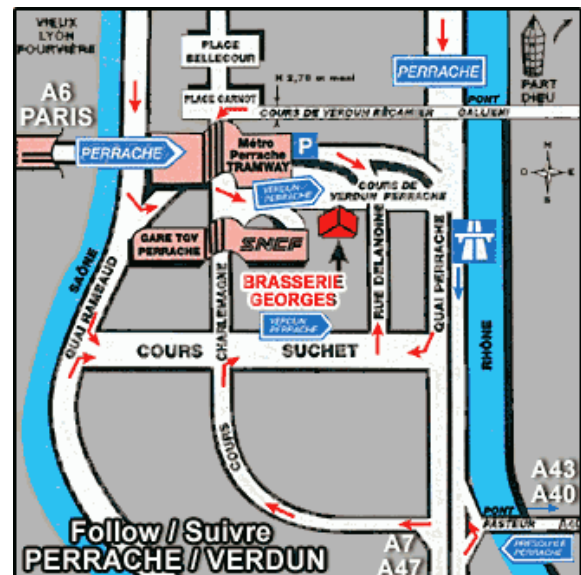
VIEUX LYON FOURVIÈRE

PLACE BELLECOUR

PERRACHE

PART DIEU

A6 PARIS

PLACE CARNOT

H 2,70 m maxi

COURS DE VERDUN RÉCAMIER

PONT GALLIENI

PERRACHE

Métro Perrache TRAMWAY

P

VERDUN PERRACHE

COURS DE VERDUN PERRACHE

N

O

E

S

GARE TGV PERRACHE

SNCF

SAÔNE

QUAI RAMBAUD

BRASSERIE GEORGES

RUE DELANDINE

QUAI PERRACHE

VERDUN PERRACHE

COURS

CHARLEMAGNE

SUCHET

RHÔNE

COURS

A43 A40

PONT PASTEUR

A7 A47

PRESQU'ÎLE PERRACHE

Follow / Suivre PERRACHE / VERDUN